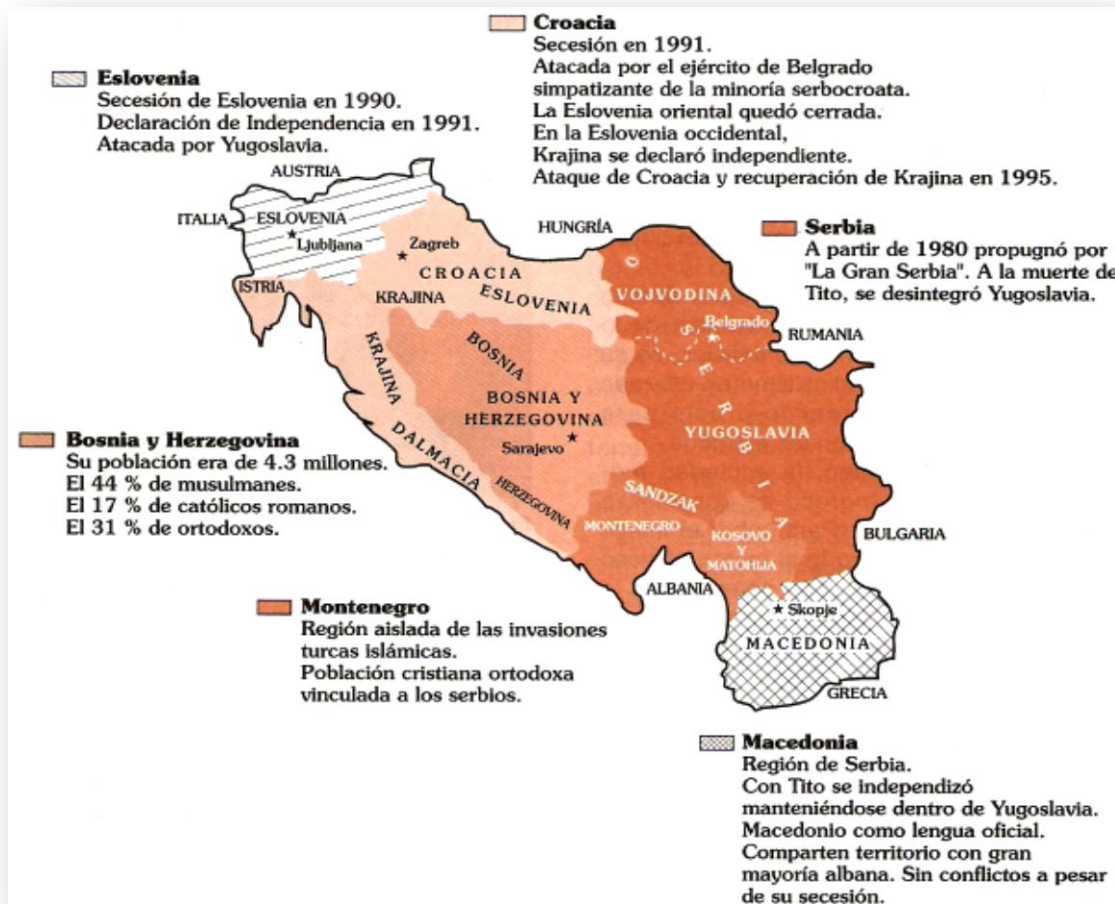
Croacia
Secesión en 1991.
Atacada por el ejército de Belgrado simpatizante de la minoría serbocroata.
La Eslovenia oriental quedó cerrada.
En la Eslovenia occidental, Krajina se declaró independiente.
Ataque de Croacia y recuperación de Krajina en 1995.

Eslovenia
Secesión de Eslovenia en 1990.
Declaración de Independencia en 1991.
Atacada por Yugoslavia.

Serbia
A partir de 1980 propugnó por "La Gran Serbia". A la muerte de Tito, se desintegró Yugoslavia.

AUSTRIA
ITALIA
ESLOVENIA
Ljubljana
Zagreb
HUNGRÍA
CROACIA
ISTRIA
KRAJINA
ESLOVENIA
VOJVODINA
Belgrado
RUMANIA
BOSNIA
KRAJINA
BOSNIA Y HERZEGOVINA
Sarajevo
SERBIA
YUGOSLAVIA
DALMACIA
HERZEGOVINA
SANDZAK
MONTENEGRO
KOSOVO Y MATOHIJA
BULGARIA
ALBANIA
Skopje
MACEDONIA
GRECIA

Bosnia y Herzegovina
Su población era de 4.3 millones.
El 44 % de musulmanes.
El 17 % de católicos romanos.
El 31 % de ortodoxos.

Montenegro
Región aislada de las invasiones turcas islámicas.
Población cristiana ortodoxa vinculada a los serbios.

Macedonia
Región de Serbia.
Con Tito se independizó manteniéndose dentro de Yugoslavia.
Macedonio como lengua oficial.
Comparten territorio con gran mayoría albana. Sin conflictos a pesar de su secesión.